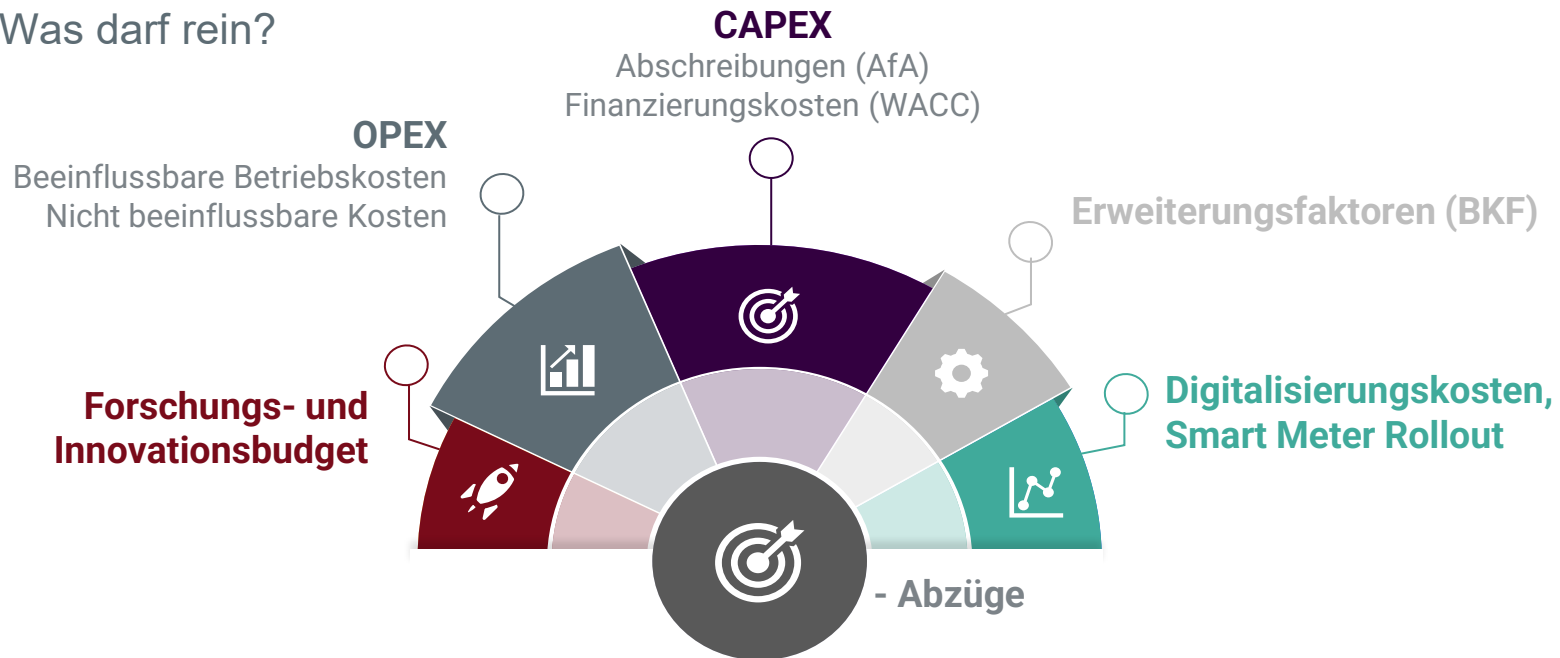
Was darf rein?

CAPEX
Abschreibungen (AfA)
Finanzierungskosten (WACC)

OPEX
Beeinflussbare Betriebskosten
Nicht beeinflussbare Kosten

Erweiterungsfaktoren (BKF)

Forschungs- und Innovationsbudget

Digitalisierungskosten, Smart Meter Rollout

- Abzüge